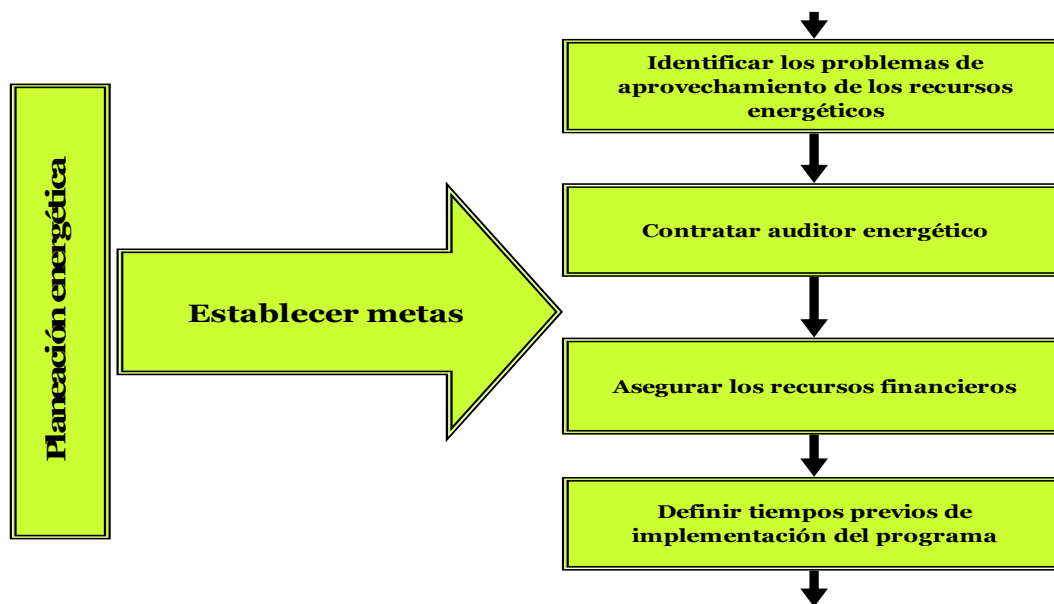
Planeación energética

Establecer metas

Identificar los problemas de aprovechamiento de los recursos energéticos

Contratar auditor energético

Asegurar los recursos financieros

Definir tiempos previos de implementación del programa